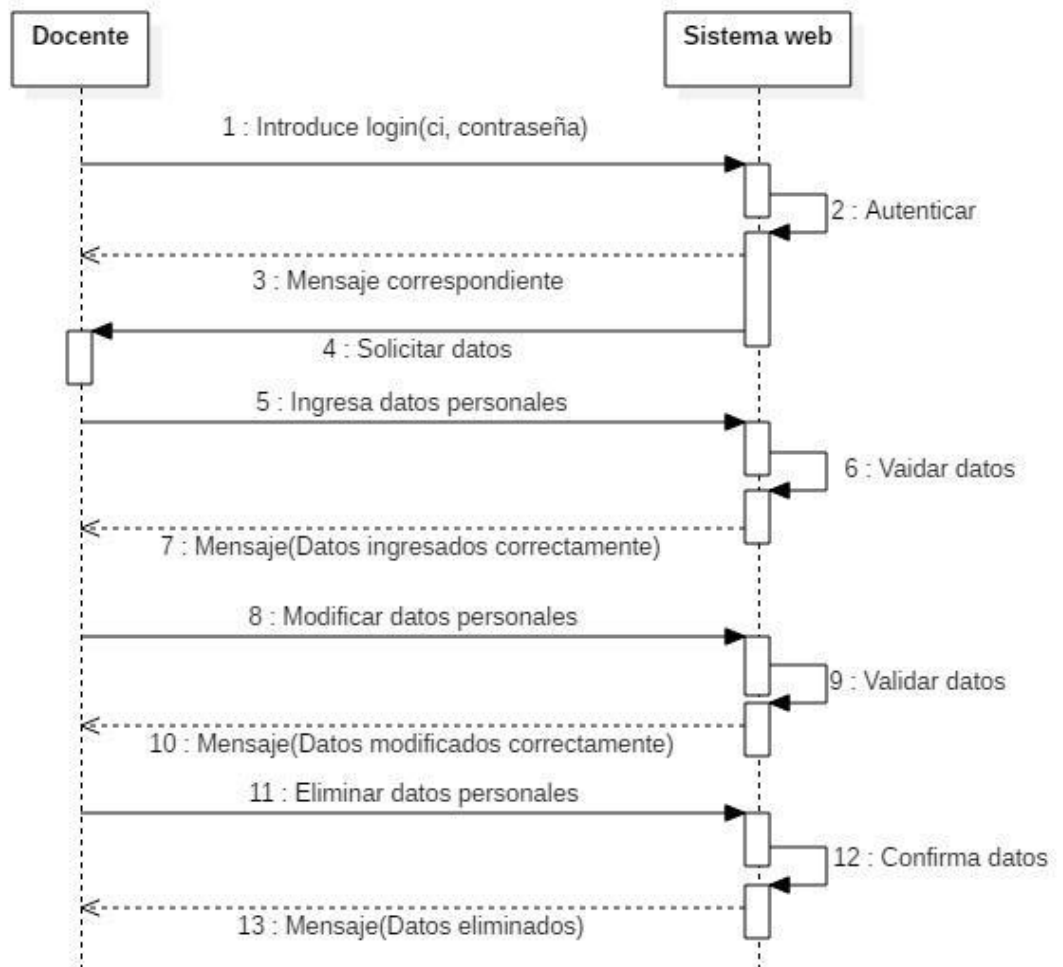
Docente

Sistema web

1 : Introduce login(ci, contraseña)

2 : Autenticar

3 : Mensaje correspondiente

4 : Solicitar datos

5 : Ingresa datos personales

6 : Vaidar datos

7 : Mensaje(Datos ingresados correctamente)

8 : Modificar datos personales

9 : Validar datos

10 : Mensaje(Datos modificados correctamente)

11 : Eliminar datos personales

12 : Confirma datos

13 : Mensaje(Datos eliminados)